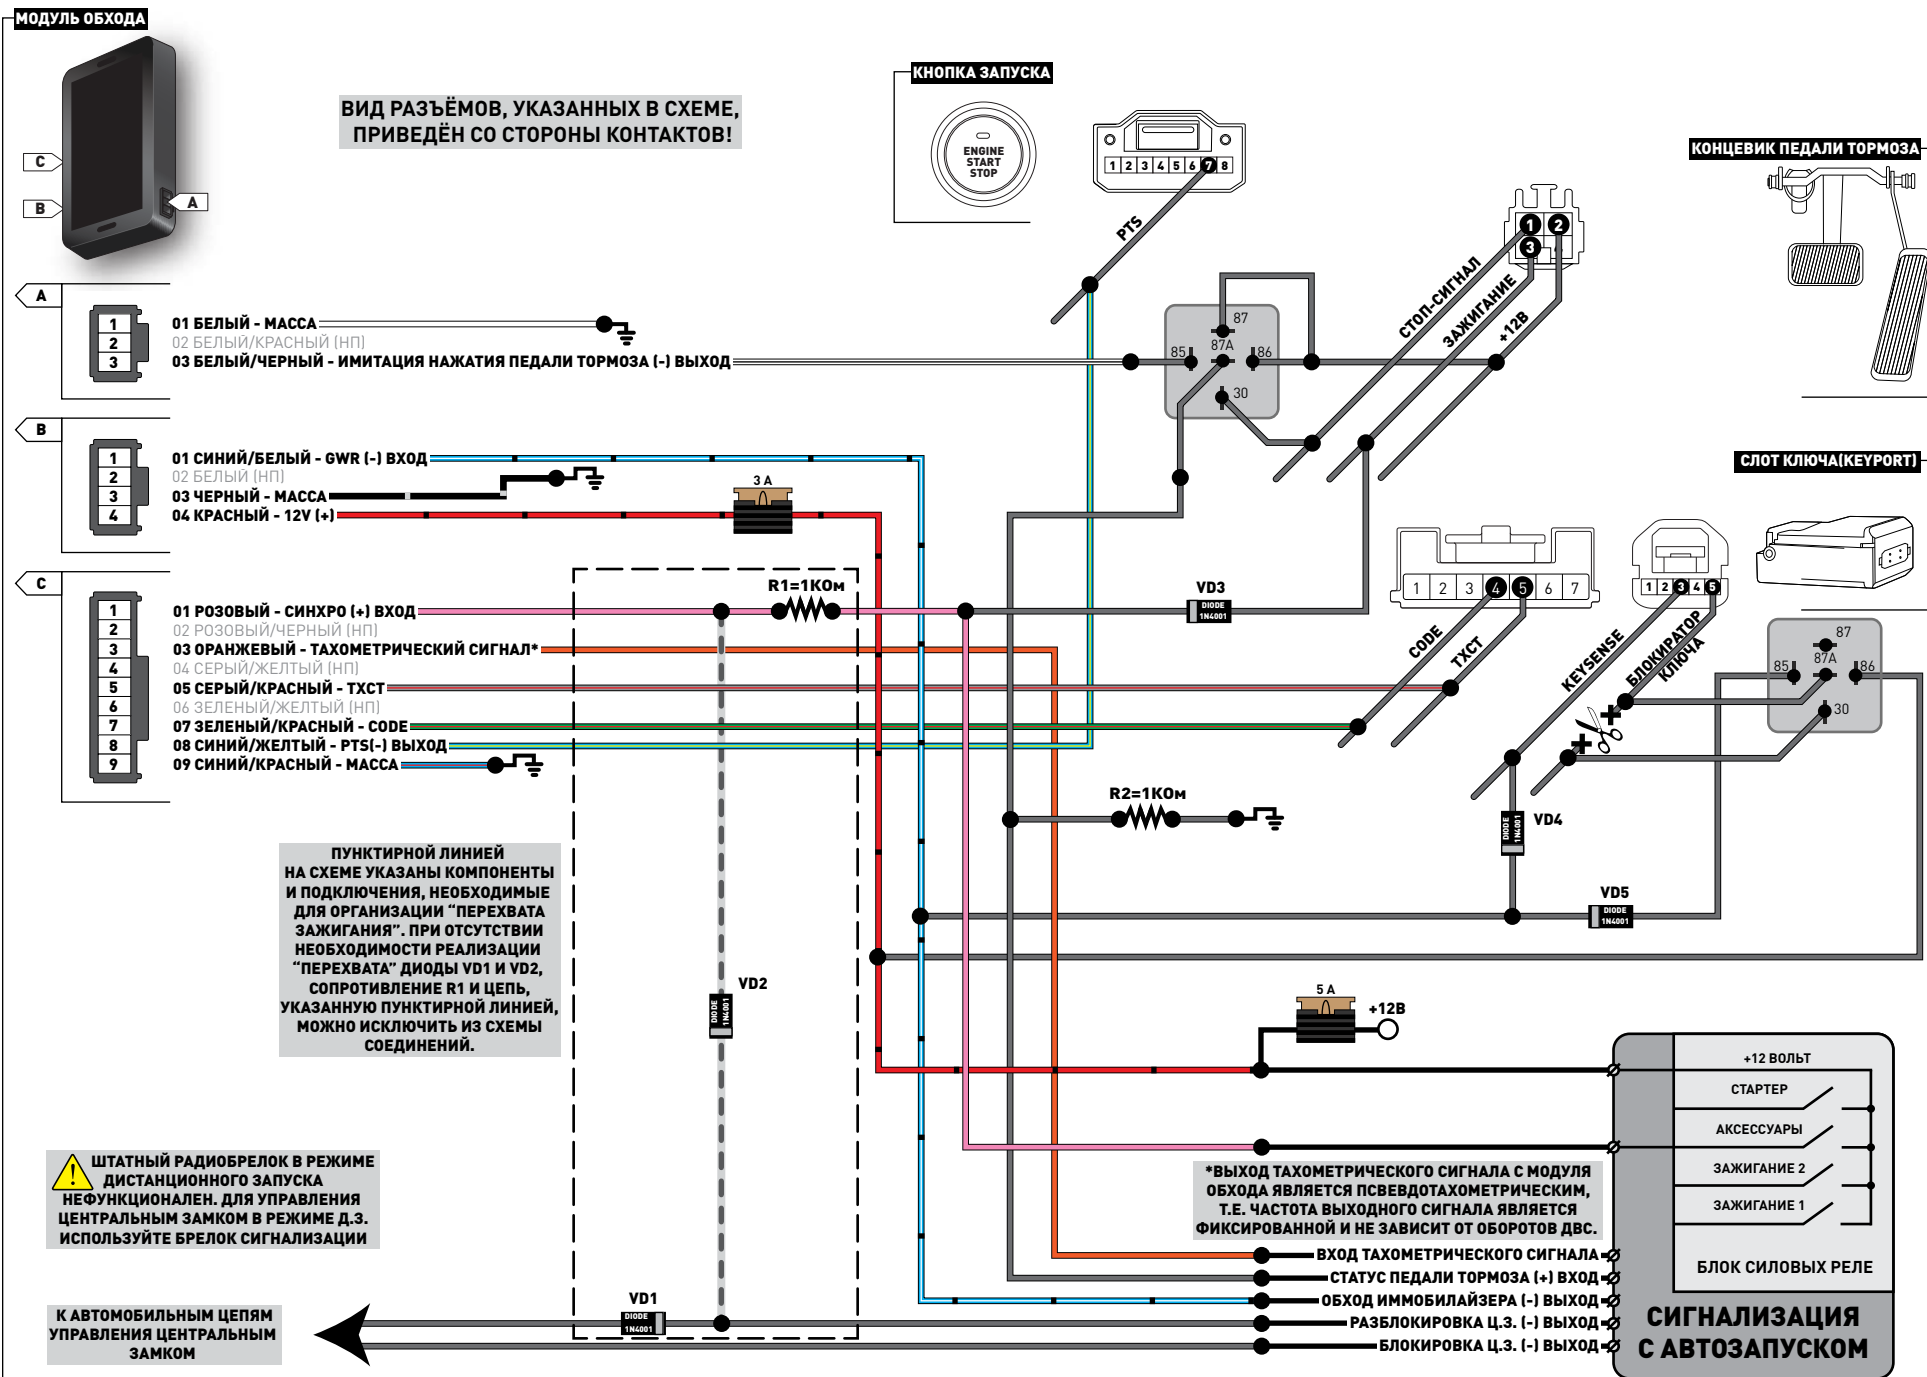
МОДУЛЬ ОБХОДА

C
B
A

ВИД РАЗЪЁМОВ, УКАЗАННЫХ В СХЕМЕ, ПРИВЕДЁН СО СТОРОНЫ КОНТАКТОВ!

КНОПКА ЗАПУСКА

ENGINE START STOP

1 2 3 4 5 6 7 8

PTS

КОНЦЕВИК ПЕДАЛИ ТОРМОЗА

1 2 3

A
1
2
3
01 БЕЛЫЙ - МАССА
02 БЕЛЫЙ/КРАСНЫЙ (НП)
03 БЕЛЫЙ/ЧЕРНЫЙ - ИМИТАЦИЯ НАЖАТИЯ ПЕДАЛИ ТОРМОЗА (-) ВЫХОД

87
87A
85
86
30

СТОП-СИГНАЛ
ЗАЖИГАНИЕ
+12В

B
1
2
3
4
01 СИНИЙ/БЕЛЫЙ - GWR (-) ВХОД
02 БЕЛЫЙ (НП)
03 ЧЕРНЫЙ - МАССА
04 КРАСНЫЙ - 12V (+)

3 А

СЛОТ КЛЮЧА(KEYPORT)

C
1
2
3
4
5
6
7
8
9
01 РОЗОВЫЙ - СИНХРО (+) ВХОД
02 РОЗОВЫЙ/ЧЕРНЫЙ (НП)
03 ОРАНЖЕВЫЙ - ТАХОМЕТРИЧЕСКИЙ СИГНАЛ*
04 СЕРЫЙ/ЖЕЛТЫЙ (НП)
05 СЕРЫЙ/КРАСНЫЙ - TXCT
06 ЗЕЛЕНЫЙ/ЖЕЛТЫЙ (НП)
07 ЗЕЛЕНЫЙ/КРАСНЫЙ - CODE
08 СИНИЙ/ЖЕЛТЫЙ - PTS(-) ВЫХОД
09 СИНИЙ/КРАСНЫЙ - МАССА

R1=1КОм

VD3
DIODE 1N4001

1 2 3 4 5 6 7

1 2 3 4 5

CODE
TXCT
KEYSENSE
БЛОКИРАТОР КЛЮЧА

87
87A
85
86
30

R2=1КОм

VD4
DIODE 1N4001

VD5
DIODE 1N4001

ПУНКТИРНОЙ ЛИНИЕЙ НА СХЕМЕ УКАЗАНЫ КОМПОНЕНТЫ И ПОДКЛЮЧЕНИЯ, НЕОБХОДИМЫЕ ДЛЯ ОРГАНИЗАЦИИ “ПЕРЕХВАТА ЗАЖИГАНИЯ”. ПРИ ОТСУТСТВИИ НЕОБХОДИМОСТИ РЕАЛИЗАЦИИ “ПЕРЕХВАТА” ДИОДЫ VD1 И VD2, СОПРОТИВЛЕНИЕ R1 И ЦЕПЬ, УКАЗАННУЮ ПУНКТИРНОЙ ЛИНИЕЙ, МОЖНО ИСКЛЮЧИТЬ ИЗ СХЕМЫ СОЕДИНЕНИЙ.

VD2
DIODE 1N4001

5 А
+12В

+12 ВОЛЬТ
СТАРТЕР
АКСЕССУАРЫ
ЗАЖИГАНИЕ 2
ЗАЖИГАНИЕ 1
БЛОК СИЛОВЫХ РЕЛЕ

ШТАТНЫЙ РАДИОБРЕЛОК В РЕЖИМЕ ДИСТАНЦИОННОГО ЗАПУСКА НЕФУНКЦИОНАЛЕН. ДЛЯ УПРАВЛЕНИЯ ЦЕНТРАЛЬНЫМ ЗАМКОМ В РЕЖИМЕ Д.З. ИСПОЛЬЗУЙТЕ БРЕЛОК СИГНАЛИЗАЦИИ

*ВЫХОД ТАХОМЕТРИЧЕСКОГО СИГНАЛА С МОДУЛЯ ОБХОДА ЯВЛЯЕТСЯ ПСВЕВДОТАХОМЕТРИЧЕСКИМ, Т.Е. ЧАСТОТА ВЫХОДНОГО СИГНАЛА ЯВЛЯЕТСЯ ФИКСИРОВАННОЙ И НЕ ЗАВИСИТ ОТ ОБОРОТОВ ДВС.

ВХОД ТАХОМЕТРИЧЕСКОГО СИГНАЛА
СТАТУС ПЕДАЛИ ТОРМОЗА (+) ВХОД
ОБХОД ИММОБИЛАЙЗЕРА (-) ВЫХОД
РАЗБЛОКИРОВКА Ц.З. (-) ВЫХОД
БЛОКИРОВКА Ц.З. (-) ВЫХОД

VD1
DIODE 1N4001

К АВТОМОБИЛЬНЫМ ЦЕПЯМ УПРАВЛЕНИЯ ЦЕНТРАЛЬНЫМ ЗАМКОМ

СИГНАЛИЗАЦИЯ С АВТОЗАПУСКОМ